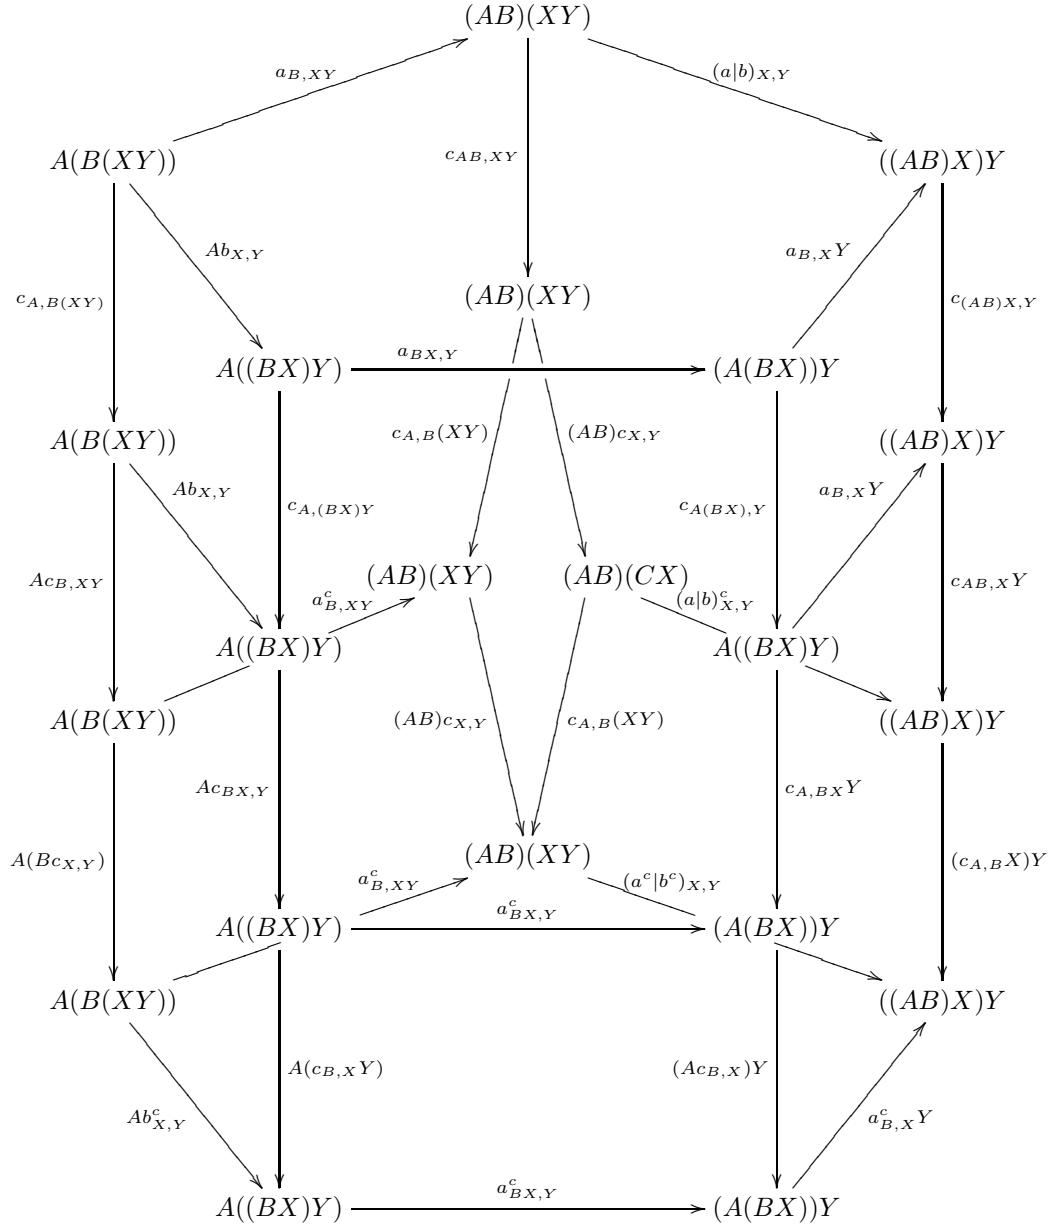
$(AB)(XY)$

$a_{B,XY}$

$(a|b)_{X,Y}$

$A(B(XY))$

$c_{AB,XY}$

$((AB)X)Y$

$Ab_{X,Y}$

$a_{B,X}Y$

$c_{A,B(XY)}$

$(AB)(XY)$

$c_{(AB)X,Y}$

$A((BX)Y)$

$a_{BX,Y}$

$(A(BX))Y$

$A(B(XY))$

$c_{A,B}(XY)$

$(AB)c_{X,Y}$

$((AB)X)Y$

$Ab_{X,Y}$

$c_{A,(BX)Y}$

$c_{A(BX),Y}$

$a_{B,X}Y$

$Ac_{B,XY}$

$(AB)(XY)$

$(AB)(CX)$

$c_{AB,X}Y$

$a^c_{B,XY}$

$(a|b)^c_{X,Y}$

$A((BX)Y)$

$A((BX)Y)$

$A(B(XY))$

$((AB)X)Y$

$(AB)c_{X,Y}$

$c_{A,B}(XY)$

$Ac_{BX,Y}$

$c_{A,BX}Y$

$A(Bc_{X,Y})$

$(AB)(XY)$

$(c_{A,B}X)Y$

$a^c_{B,XY}$

$(a^c|b^c)_{X,Y}$

$a^c_{BX,Y}$

$A((BX)Y)$

$(A(BX))Y$

$A(B(XY))$

$((AB)X)Y$

$A(c_{B,X}Y)$

$(Ac_{B,X})Y$

$Ab^c_{X,Y}$

$a^c_{B,X}Y$

$A((BX)Y)$

$a^c_{BX,Y}$

$(A(BX))Y$